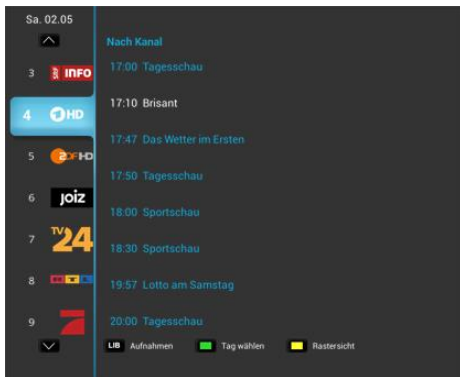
Sa. 02.05

3 INFO
4 HD
5 ZDF HD
6 joiz
7 TV 24
8
9

Nach Kanal

17:00 Tagesschau
17:10 Brisant
17:47 Das Wetter im Ersten
17:50 Tagesschau
18:00 Sportschau
18:30 Sportschau
19:57 Lotto am Samstag
20:00 Tagesschau

LIB Aufnahmen Tag wählen Rastersicht